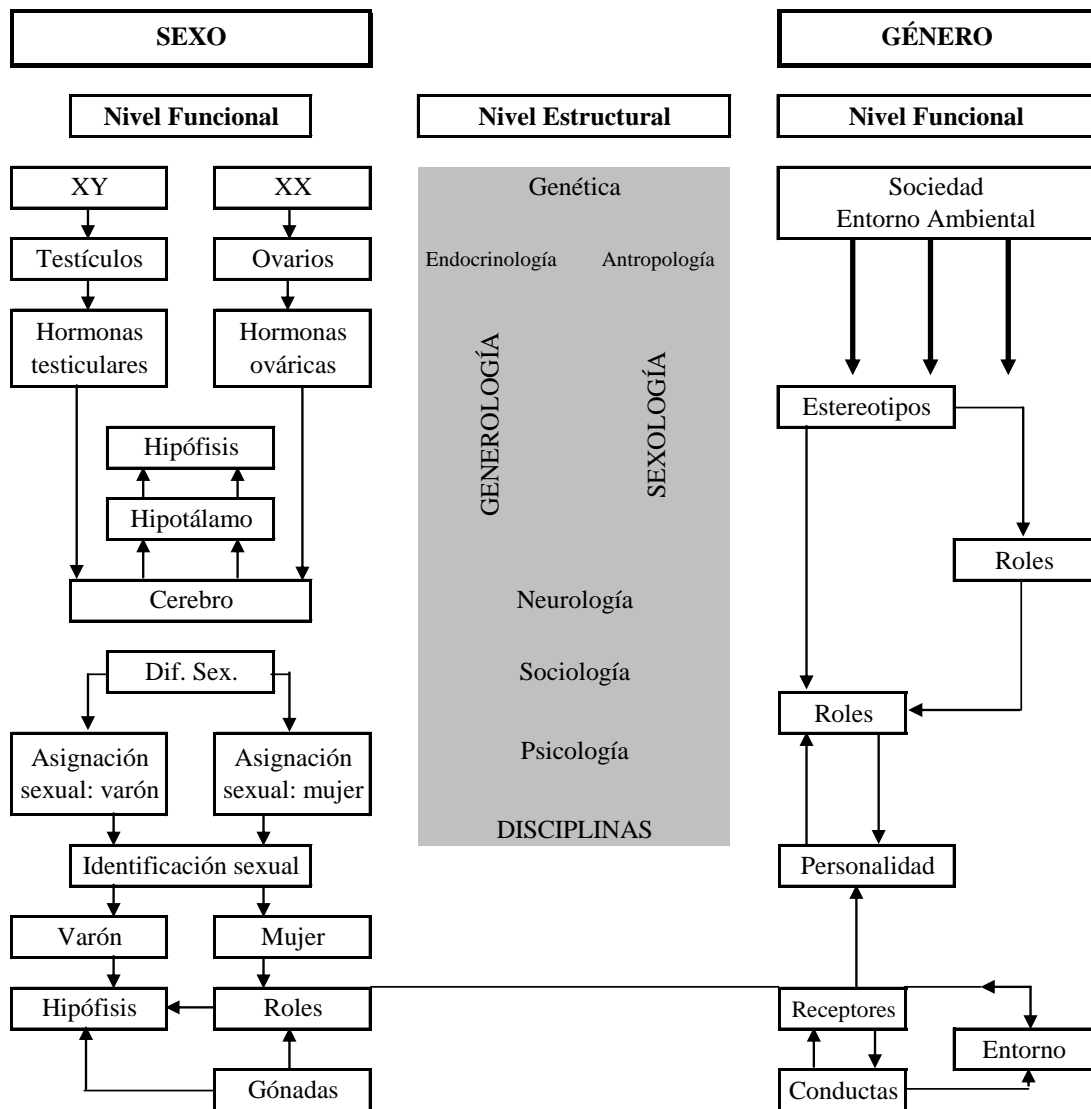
SEXO

GÉNERO

Nivel Funcional

Nivel Estructural

Nivel Funcional

XY

XX

Testículos

Ovarios

Hormonas testiculares

Hormonas ováricas

Hipófisis

Hipotálamo

Cerebro

Dif. Sex.

Asignación sexual: varón

Asignación sexual: mujer

Identificación sexual

Varón

Mujer

Hipófisis

Roles

Gónadas

Genética

Endocrinología

Antropología

GENEROLOGÍA

SEXOLOGÍA

Neurología

Sociología

Psicología

DISCIPLINAS

Sociedad
Entorno Ambiental

Estereotipos

Roles

Roles

Personalidad

Receptores

Entorno

Conductas